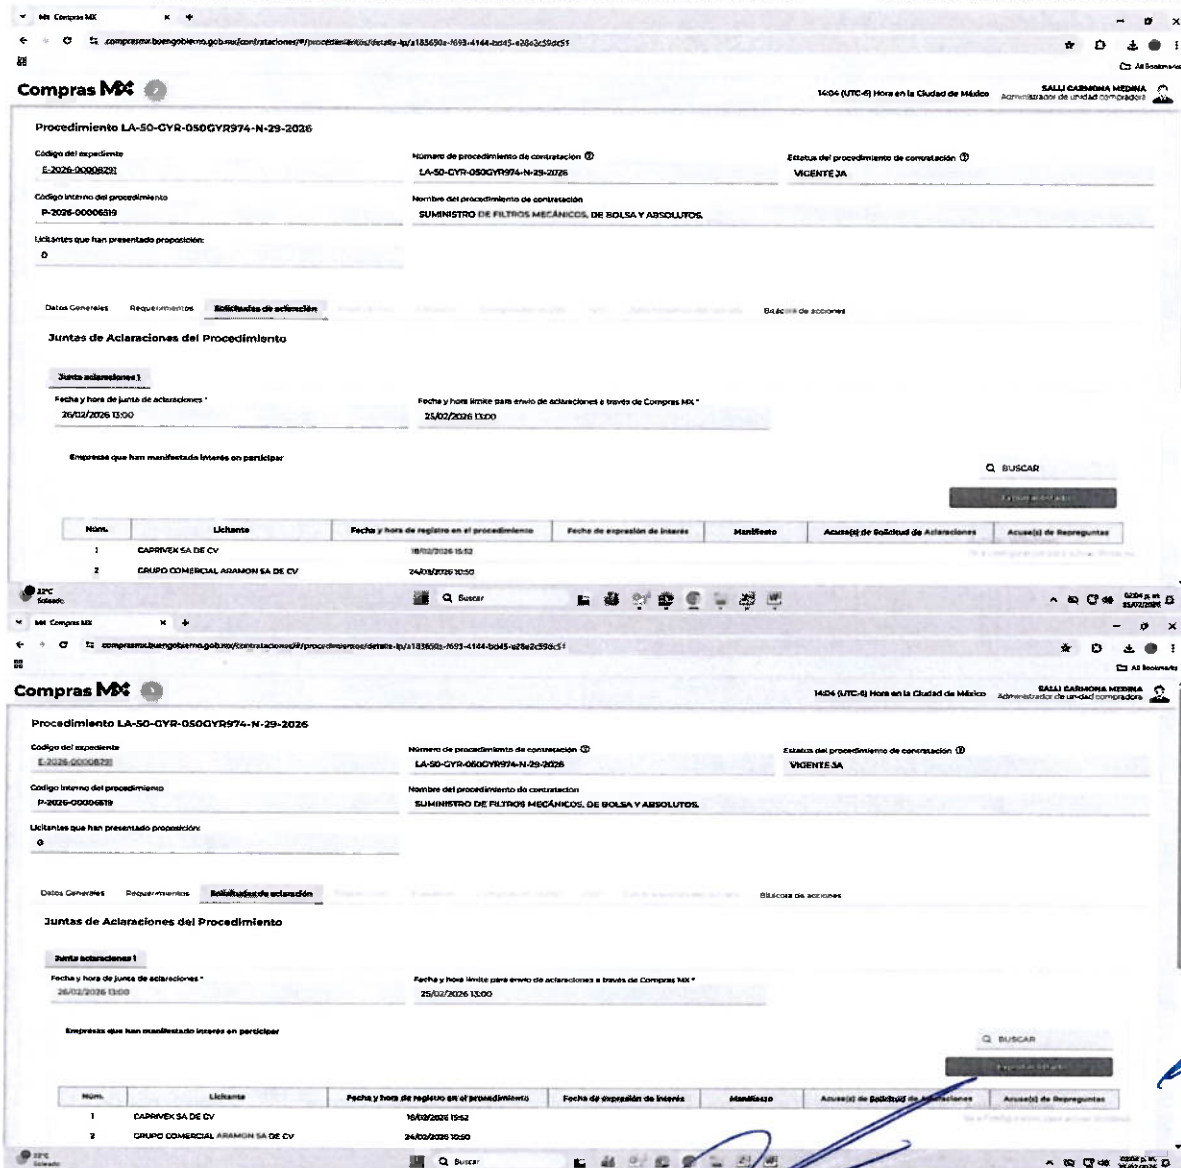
Compras MX
comprasmx.buengobierno.gob.mx/contrataciones/#/procedimientos/detalle-lp/a183650a-f693-4144-bd45-e28e2c59dc51
All Bookmarks

Compras MX
14:04 (UTC-6) Hora en la Ciudad de México
SALLI CARMONA MEDINA
Administrador de unidad compradora

Procedimiento LA-50-GYR-050GYR974-N-29-2026

Código del expediente
E-2026-00008791

Número de procedimiento de contratación
LA-50-GYR-050GYR974-N-29-2026

Estatus del procedimiento de contratación
VIGENTE JA

Código interno del procedimiento
P-2026-00006519

Nombre del procedimiento de contratación
SUMINISTRO DE FILTROS MECÁNICOS, DE BOLSA Y ABSOLUTOS.

Licitantes que han presentado proposición:
0

Datos Generales Requerimientos Solicitudes de aclaración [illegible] Bitácora de acciones

Juntas de Aclaraciones del Procedimiento

Junta aclaraciones 1

Fecha y hora de junta de aclaraciones *
26/02/2026 13:00

Fecha y hora límite para envío de aclaraciones a través de Compras MX *
25/02/2026 13:00

Empresas que han manifestado interés en participar

BUSCAR

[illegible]

| Núm. | Licitante | Fecha y hora de registro en el procedimiento | Fecha de expresión de interés | Manifiesto | Acuse(s) de Solicitud de Aclaraciones | Acuse(s) de Repreguntas |
|---|---|---|---|---|---|---|
| 1 | CAPRIVEX SA DE CV | 18/02/2026 15:52 | | | | |
| 2 | GRUPO COMERCIAL ARAMON SA DE CV | 24/02/2026 10:50 | | | | |

22°C Soleado
Buscar
02:04 p.m. 25/02/2026

Compras MX
comprasmx.buengobierno.gob.mx/contrataciones/#/procedimientos/detalle-lp/a183650a-f693-4144-bd45-e28e2c59dc51
All Bookmarks

Compras MX
14:04 (UTC-6) Hora en la Ciudad de México
SALLI CARMONA MEDINA
Administrador de unidad compradora

Procedimiento LA-50-GYR-050GYR974-N-29-2026

Código del expediente
E-2026-00008791

Número de procedimiento de contratación
LA-50-GYR-050GYR974-N-29-2026

Estatus del procedimiento de contratación
VIGENTE JA

Código interno del procedimiento
P-2026-00006519

Nombre del procedimiento de contratación
SUMINISTRO DE FILTROS MECÁNICOS, DE BOLSA Y ABSOLUTOS.

Licitantes que han presentado proposición:
0

Datos Generales Requerimientos Solicitudes de aclaración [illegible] Bitácora de acciones

Juntas de Aclaraciones del Procedimiento

Junta aclaraciones 1

Fecha y hora de junta de aclaraciones *
26/02/2026 13:00

Fecha y hora límite para envío de aclaraciones a través de Compras MX *
25/02/2026 13:00

Empresas que han manifestado interés en participar

BUSCAR

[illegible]

| Núm. | Licitante | Fecha y hora de registro en el procedimiento | Fecha de expresión de interés | Manifiesto | Acuse(s) de Solicitud de Aclaraciones | Acuse(s) de Repreguntas |
|---|---|---|---|---|---|---|
| 1 | CAPRIVEX SA DE CV | 18/02/2026 15:52 | | | | |
| 2 | GRUPO COMERCIAL ARAMON SA DE CV | 24/02/2026 10:50 | | | | |

22°C Soleado
Buscar
02:04 p.m. 25/02/2026